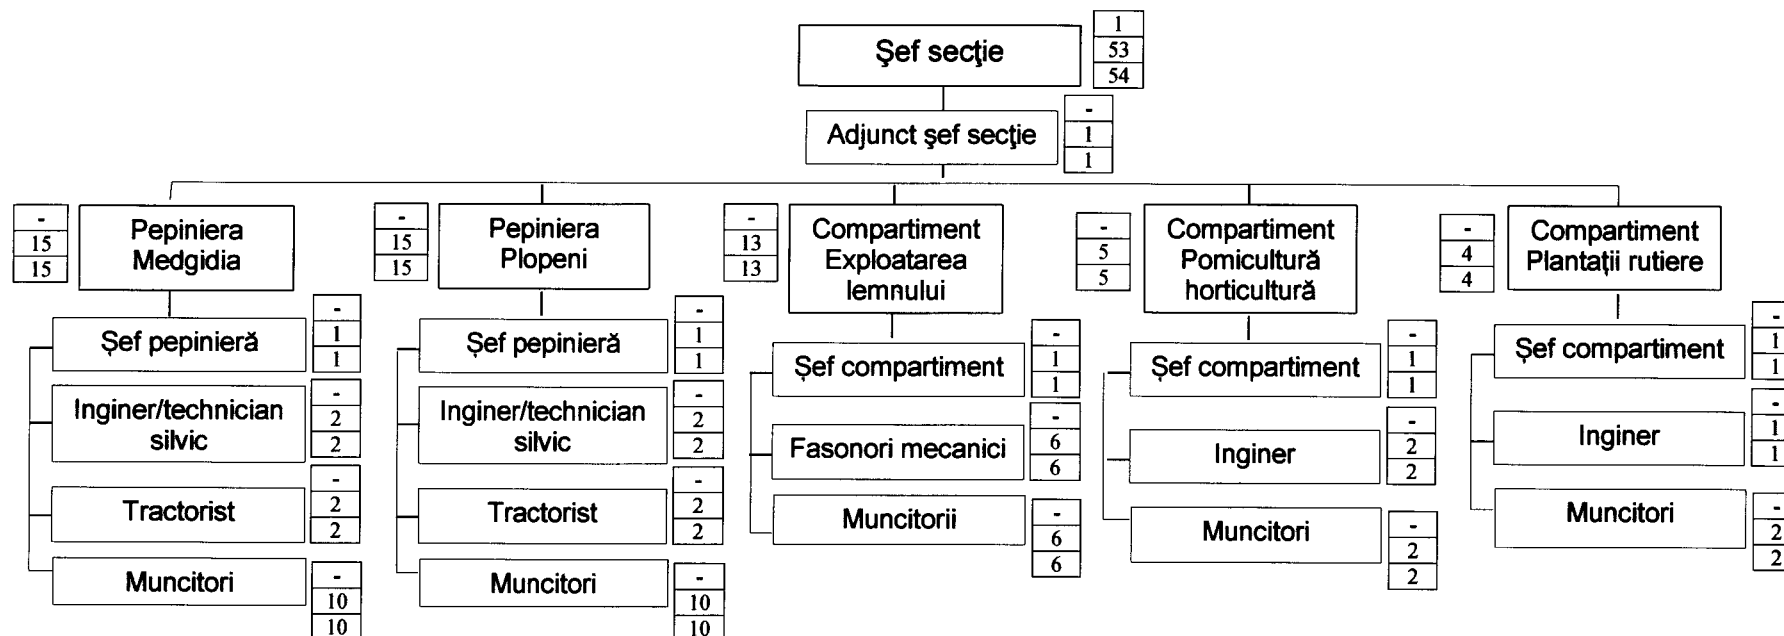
Şef secţie
1
53
54

Adjunct şef secţie
-
1
1

-
15
15
Pepiniera Medgidia

Şef pepinieră
-
1
1

Inginer/technician silvic
-
2
2

Tractorist
-
2
2

Muncitori
-
10
10

-
15
15
Pepiniera Plopeni

Şef pepinieră
-
1
1

Inginer/technician silvic
-
2
2

Tractorist
-
2
2

Muncitori
-
10
10

-
13
13
Compartiment Exploatarea lemnului

Şef compartiment
-
1
1

Fasonori mecanici
-
6
6

Muncitorii
-
6
6

-
5
5
Compartiment Pomicultură horticultură

Şef compartiment
-
1
1

Inginer
-
2
2

Muncitori
-
2
2

-
4
4
Compartiment Plantaţii rutiere

Şef compartiment
-
1
1

Inginer
-
1
1

Muncitori
-
2
2